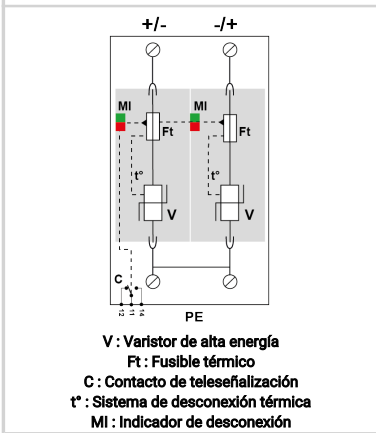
+/- -/+

MI

Ft

t°

V

MI

Ft

t°

V

C

12 11 14

PE

V : Varistor de alta energía
Ft : Fusible térmico
C : Contacto de teleseñalización
t° : Sistema de desconexión térmica
MI : Indicador de desconexión